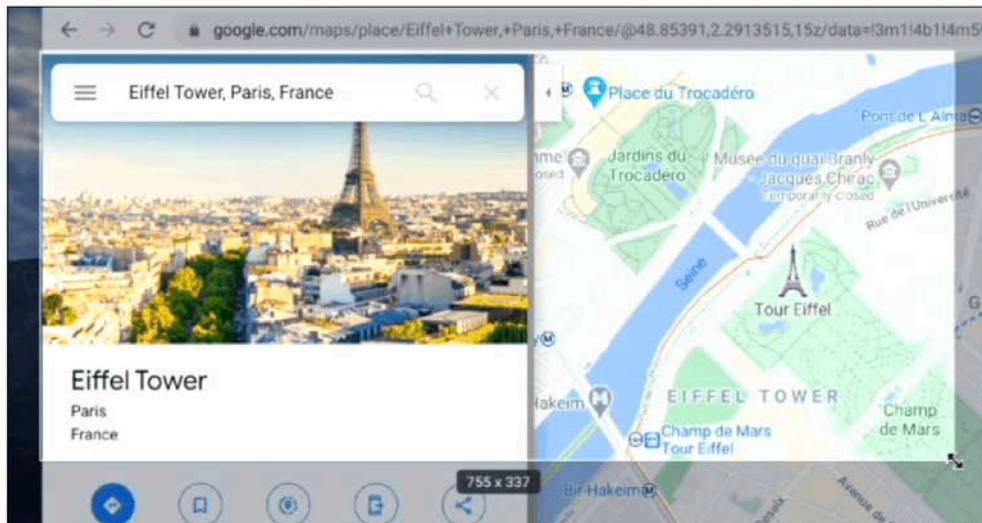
google.com/maps/place/Eiffel+Tower,+Paris,+France/@48.85391,2.2913515,15z/data=!3m1!4b1!4m5

Eiffel Tower, Paris, France

Eiffel Tower
Paris
France

Place du Trocadéro
Pont de L'Alma
Jardins du Trocadéro
Musée du quai Branly - Jacques Chirac
Temporarily closed
Rue de l'Université
Seine
Tour Eiffel
EIFFEL TOWER
Champ de Mars
Champ de Mars Tour Eiffel
Bir-Hakeim
Avenue de
755 x 337